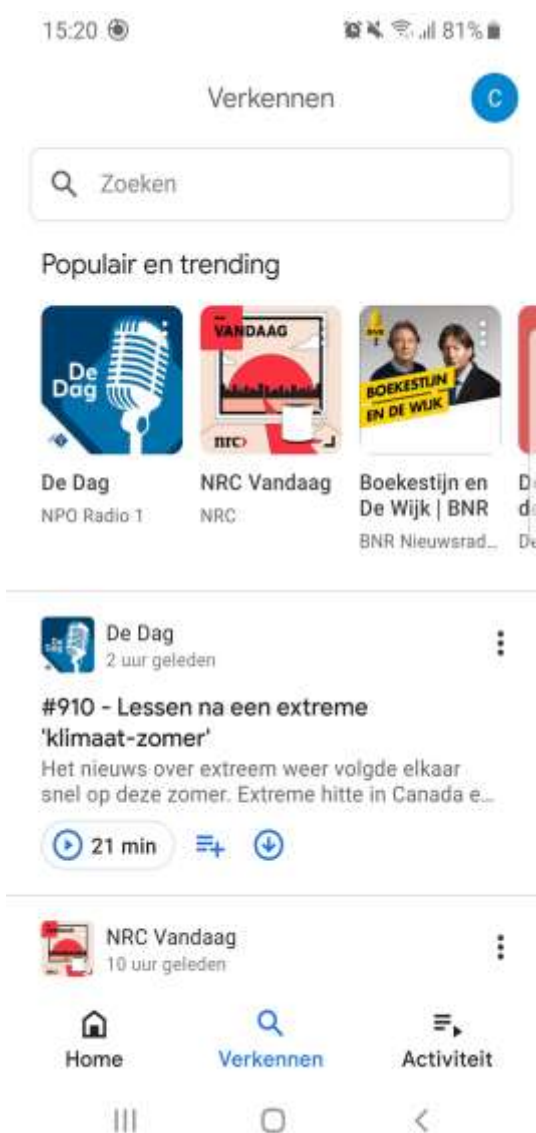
15:20 81%

Verkennen

C

Zoeken

Populair en trending

De Dag

VANDAAG

nrc

BNR

BOEKESTIJN EN DE WIJK

De Dag
NPO Radio 1

NRC Vandaag
NRC

Boekestijn en De Wijk | BNR
BNR Nieuwsrad...

D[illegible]
d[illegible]
De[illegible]

De Dag
De Dag
2 uur geleden

#910 - Lessen na een extreme 'klimaat-zomer'

Het nieuws over extreem weer volgde elkaar snel op deze zomer. Extreme hitte in Canada e...

21 min

NRC Vandaag
10 uur geleden

Home
Verkennen
Activiteit